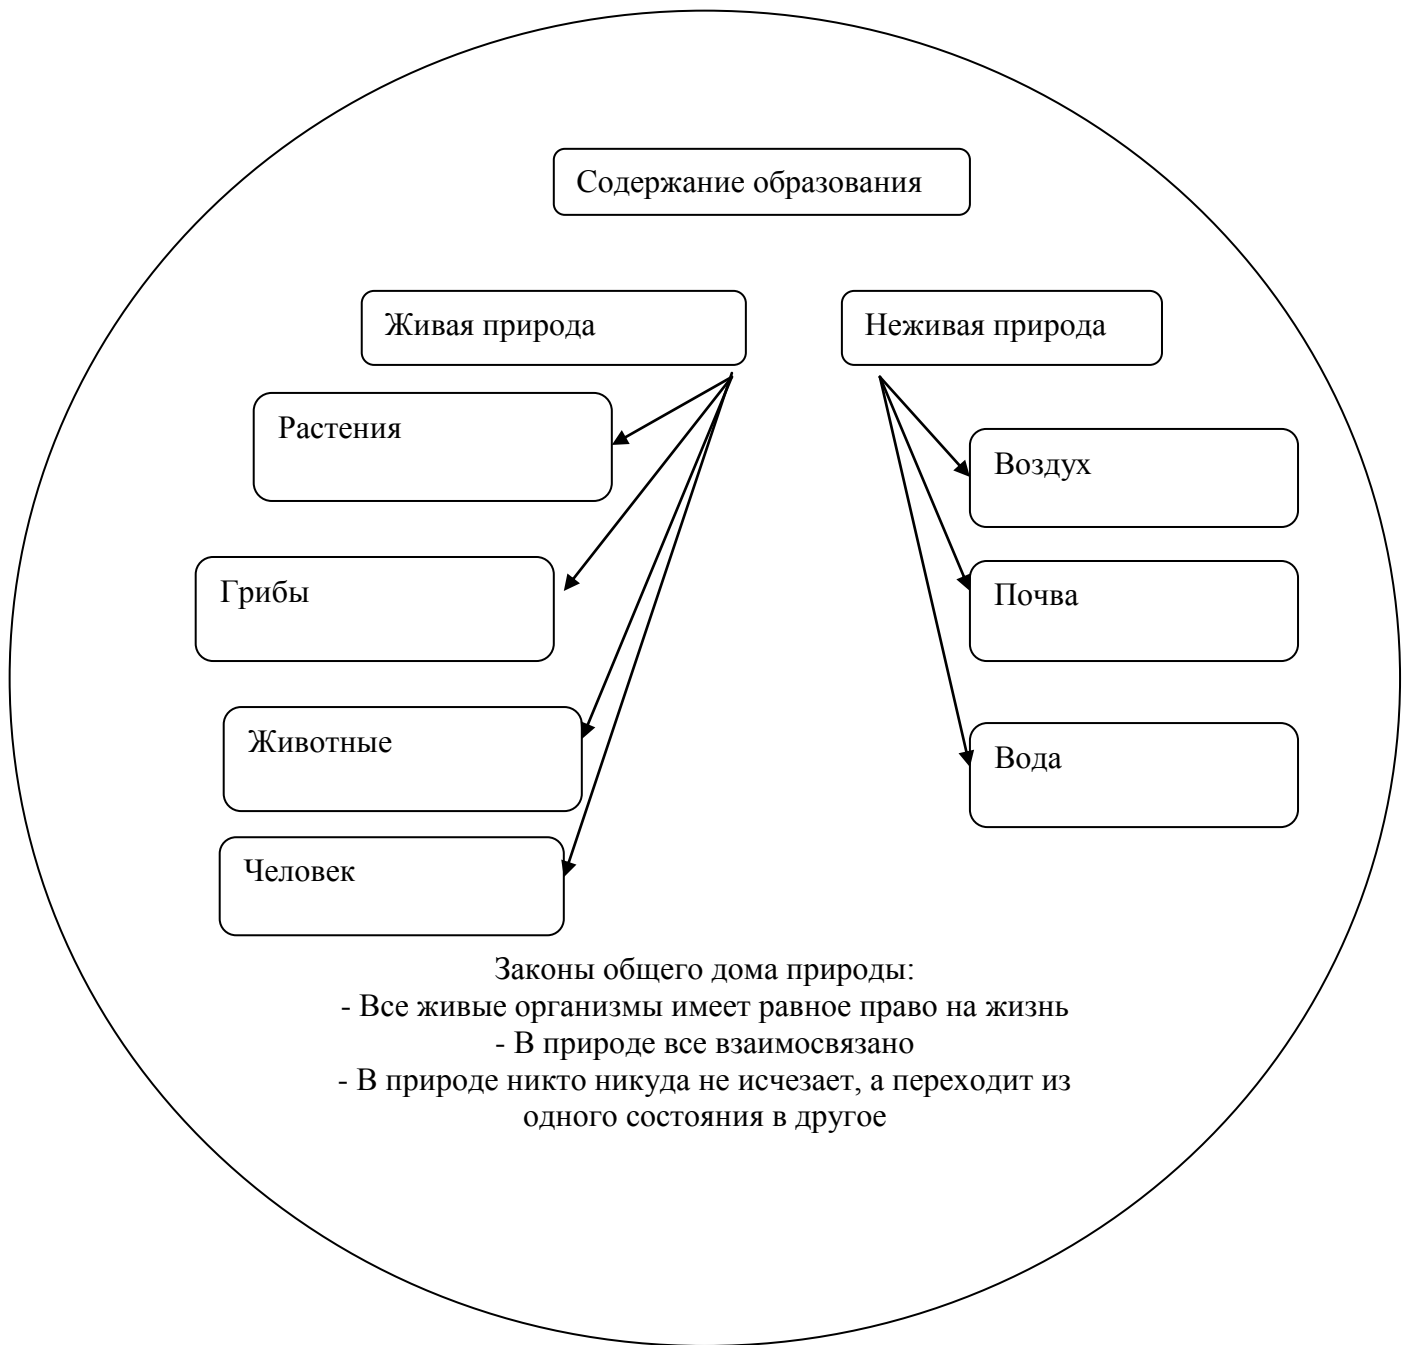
Содержание образования

Живая природа

Неживая природа

Растения

Грибы

Животные

Человек

Воздух

Почва

Вода

Законы общего дома природы:
- Все живые организмы имеет равное право на жизнь
- В природе все взаимосвязано
- В природе никто никуда не исчезает, а переходит из одного состояния в другое